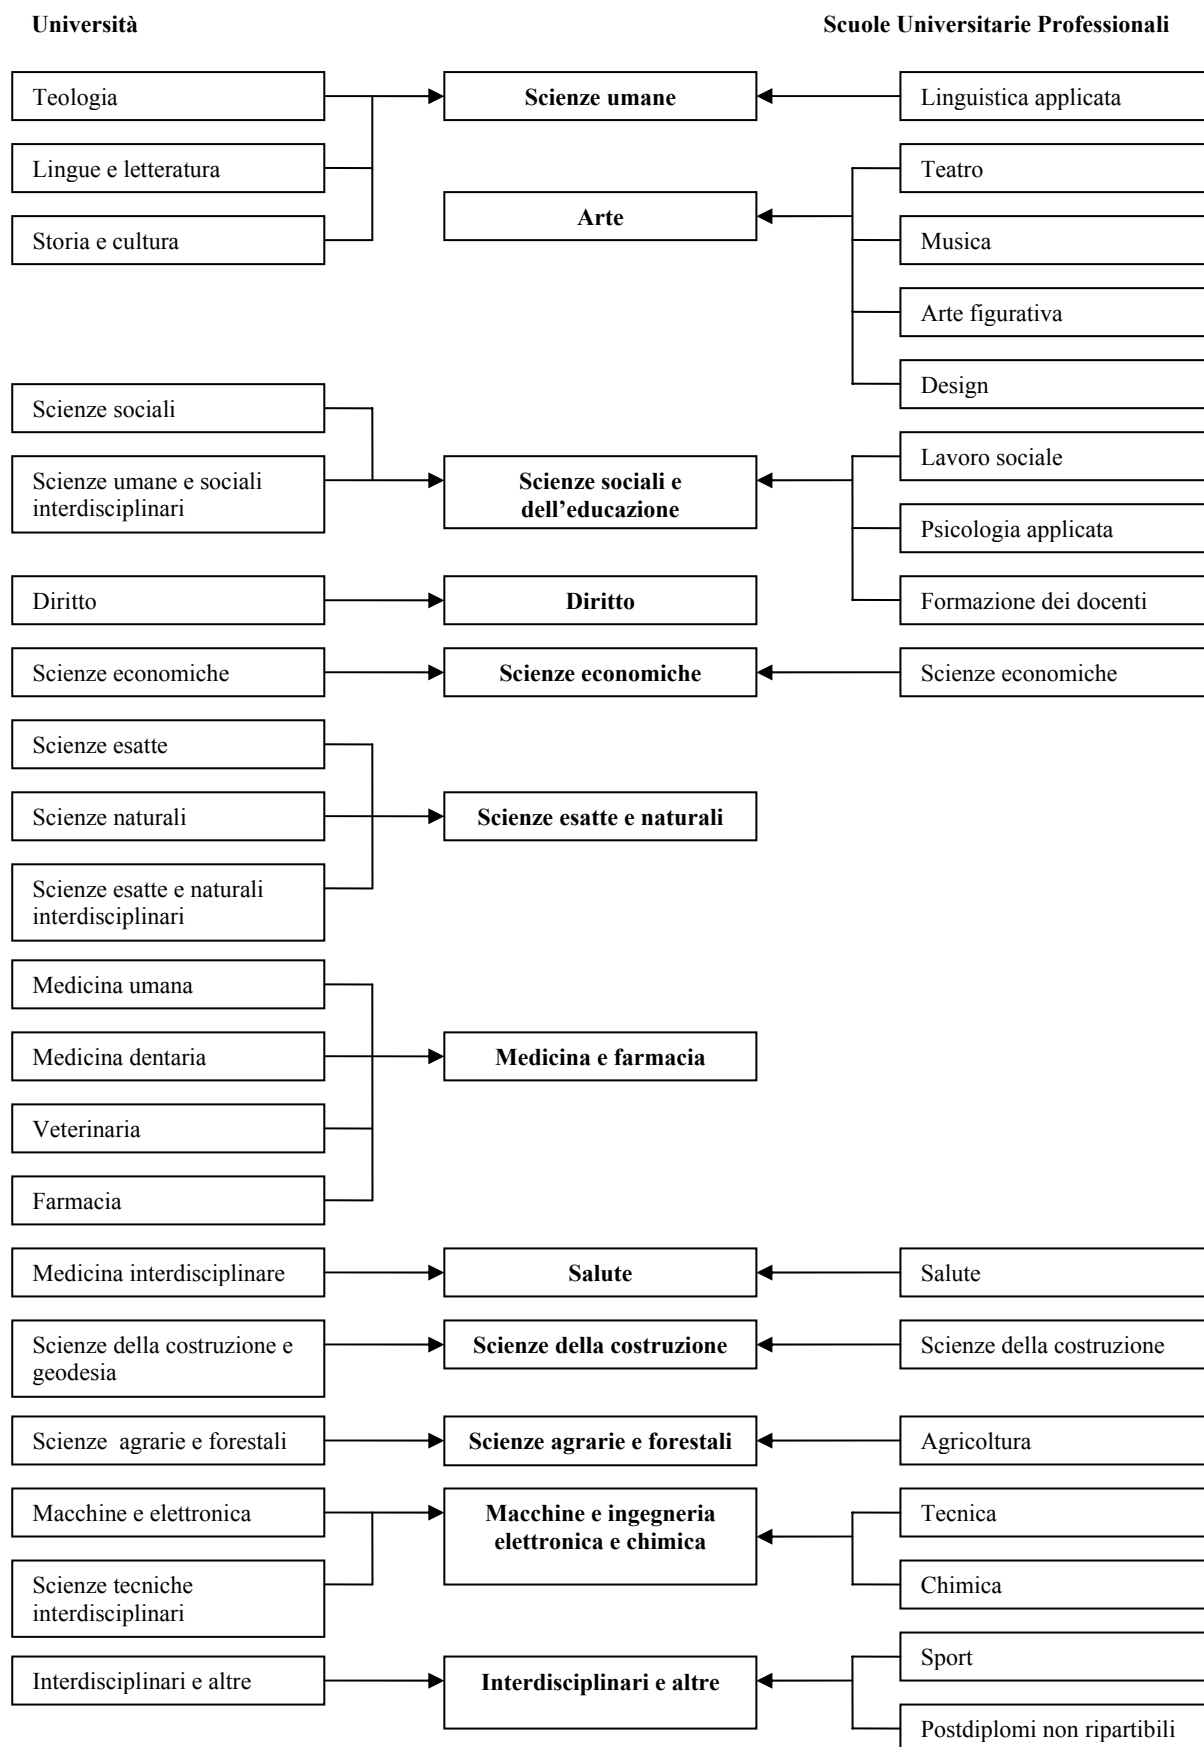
Università

Scuole Universitarie Professionali

Teologia

Lingue e letteratura

Storia e cultura

Scienze umane

Linguistica applicata

Arte

Teatro

Musica

Arte figurativa

Design

Scienze sociali

Scienze umane e sociali interdisciplinari

Scienze sociali e dell'educazione

Lavoro sociale

Psicologia applicata

Formazione dei docenti

Diritto

Diritto

Scienze economiche

Scienze economiche

Scienze economiche

Scienze esatte

Scienze naturali

Scienze esatte e naturali interdisciplinari

Scienze esatte e naturali

Medicina umana

Medicina dentaria

Veterinaria

Farmacia

Medicina e farmacia

Medicina interdisciplinare

Salute

Salute

Scienze della costruzione e geodesia

Scienze della costruzione

Scienze della costruzione

Scienze agrarie e forestali

Scienze agrarie e forestali

Agricoltura

Macchine e elettronica

Scienze tecniche interdisciplinari

Macchine e ingegneria elettronica e chimica

Tecnica

Chimica

Interdisciplinari e altre

Interdisciplinari e altre

Sport

Postdiplomi non ripartibili